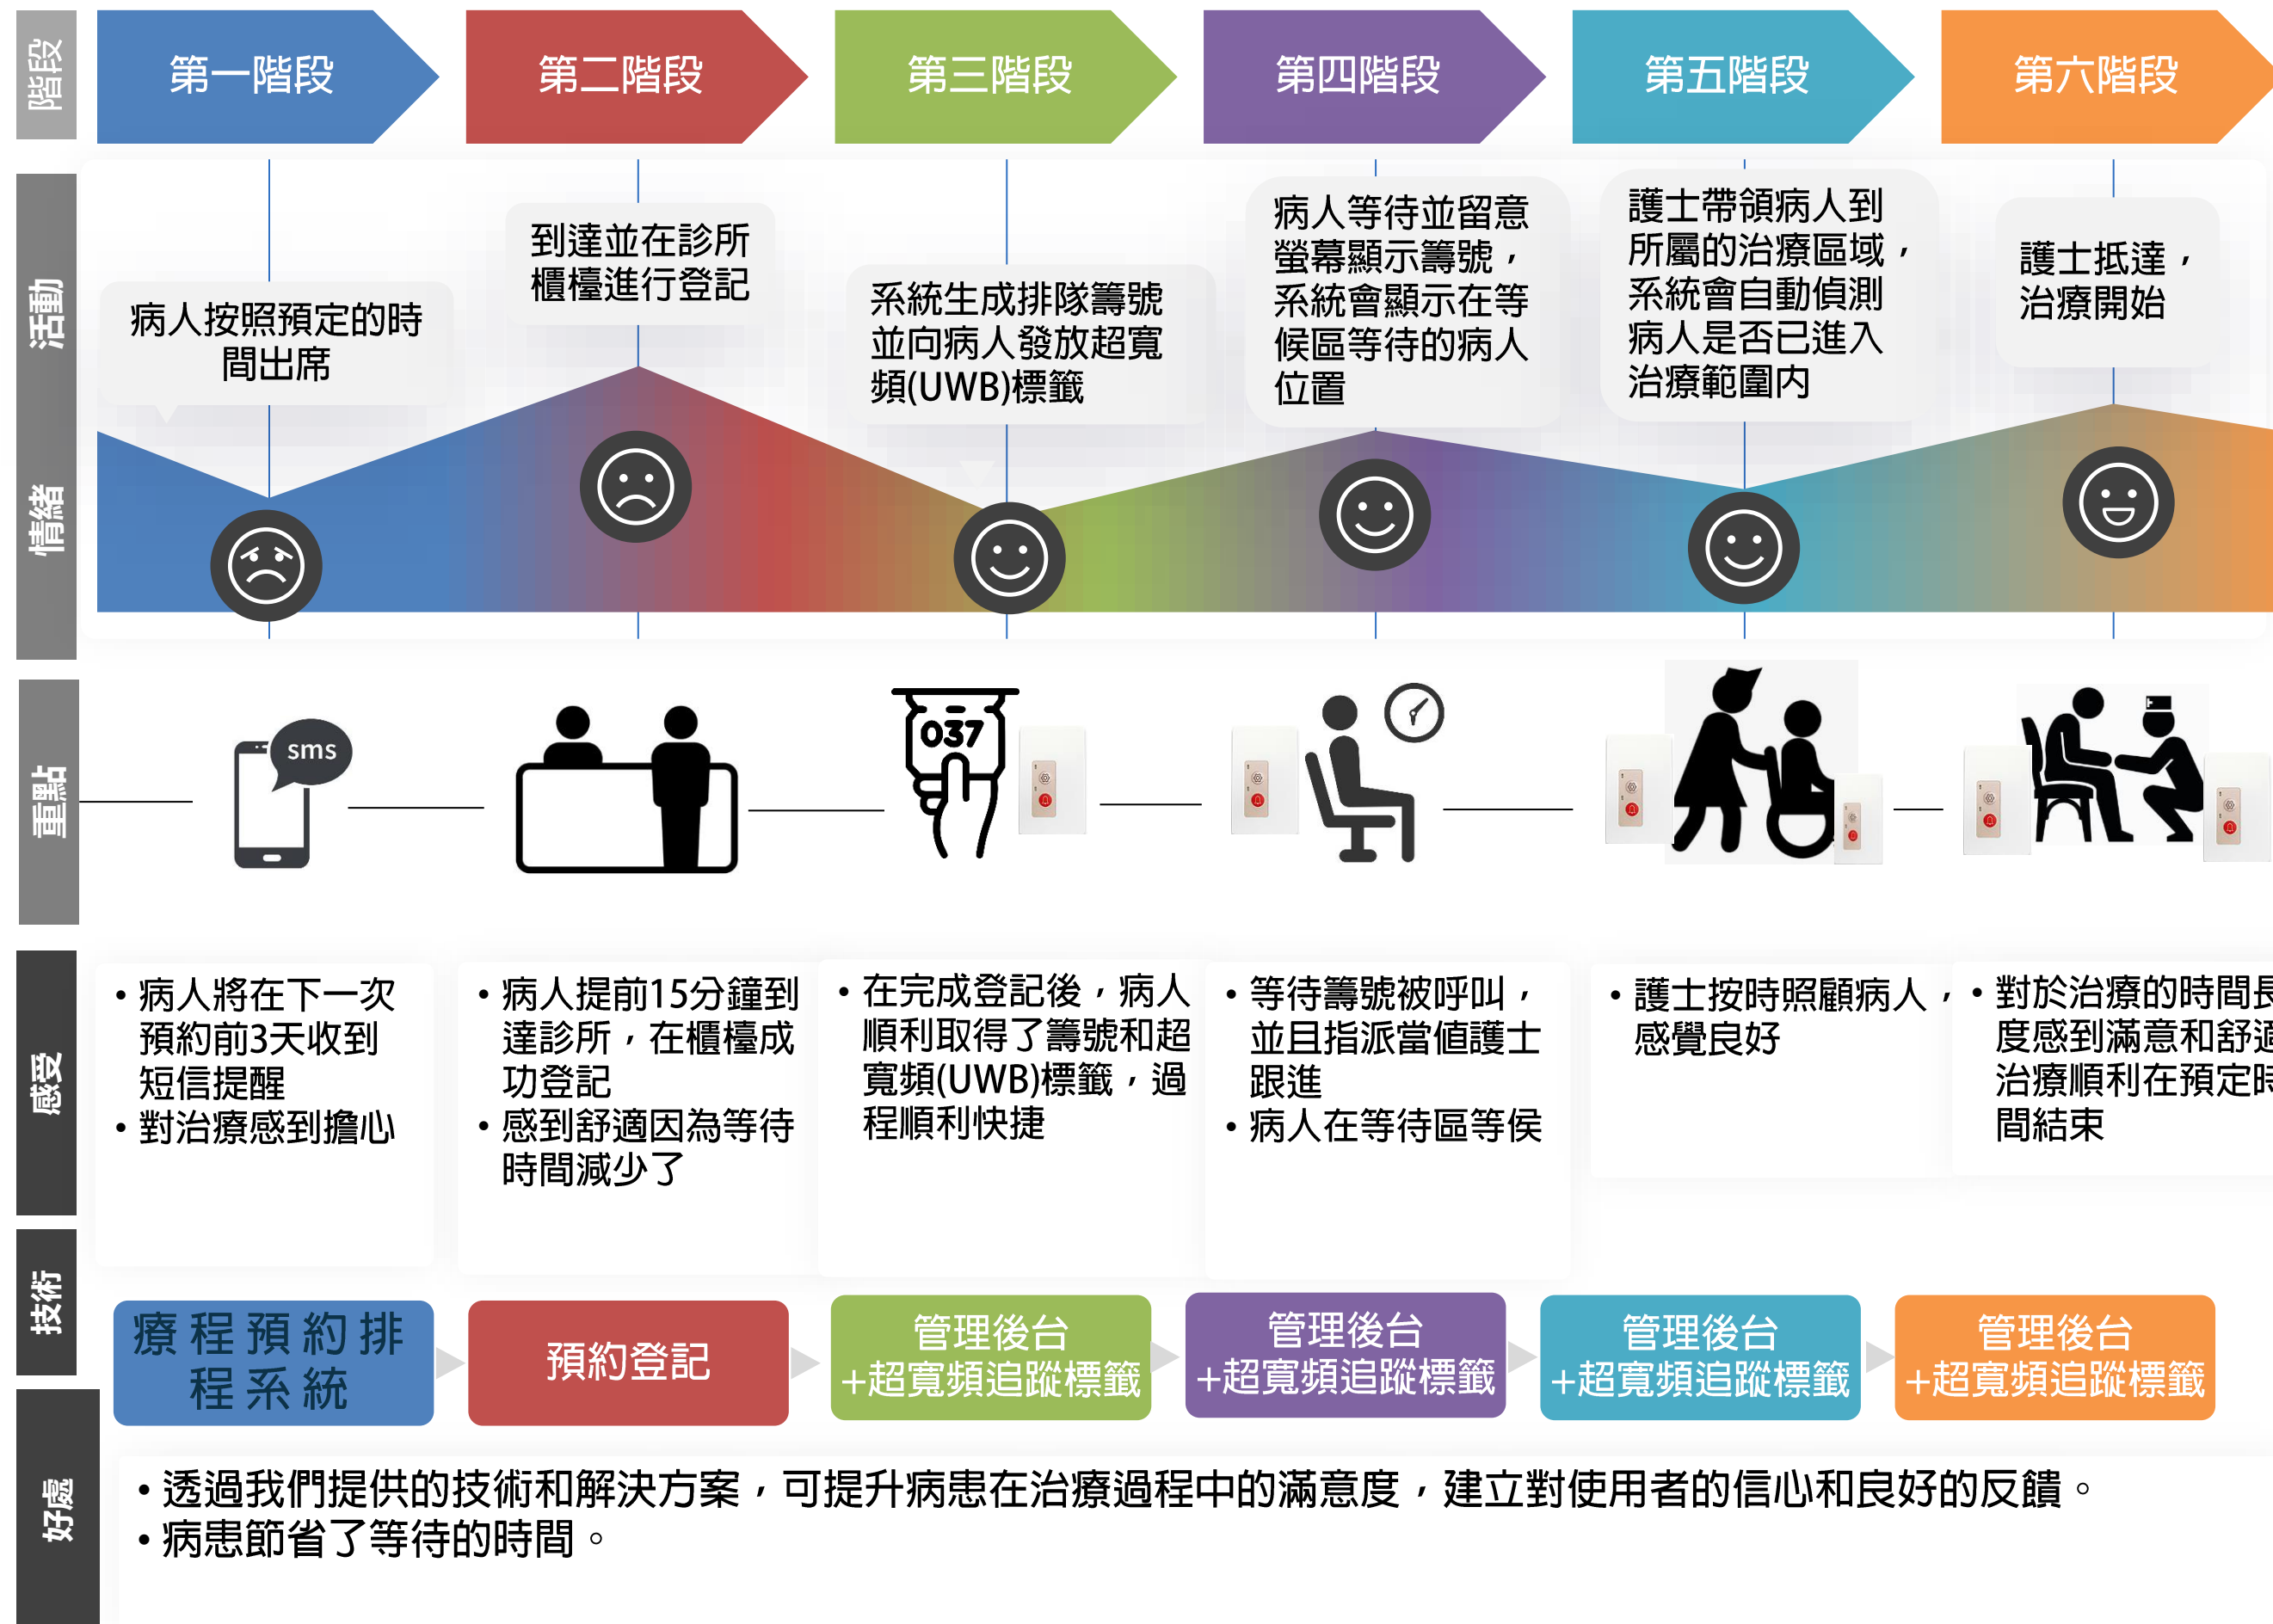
階段

第一階段 第二階段 第三階段 第四階段 第五階段 第六階段

活動

病人按照預定的時間出席

到達並在診所櫃檯進行登記

系統生成排隊籌號並向病人發放超寬頻(UWB)標籤

病人等待並留意螢幕顯示籌號，系統會顯示在等候區等待的病人位置

護士帶領病人到所屬的治療區域，系統會自動偵測病人是否已進入治療範圍内

護士抵達，治療開始

情緒

重點

sms

037

感受

• 病人將在下一次預約前3天收到短信提醒
• 對治療感到擔心

• 病人提前15分鐘到達診所，在櫃檯成功登記
• 感到舒適因為等待時間減少了

• 在完成登記後，病人順利取得了籌號和超寬頻(UWB)標籤，過程順利快捷

• 等待籌號被呼叫，並且指派當值護士跟進
• 病人在等待區等侯

• 護士按時照顧病人，感覺良好

• 對於治療的時間長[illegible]度感到滿意和舒適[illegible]治療順利在預定時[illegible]間結束

技術

療程預約排程系統

預約登記

管理後台 +超寬頻追蹤標籤

管理後台 +超寬頻追蹤標籤

管理後台 +超寬頻追蹤標籤

管理後台 +超寬頻追蹤標籤

好處

• 透過我們提供的技術和解決方案，可提升病患在治療過程中的滿意度，建立對使用者的信心和良好的反饋。
• 病患節省了等待的時間。